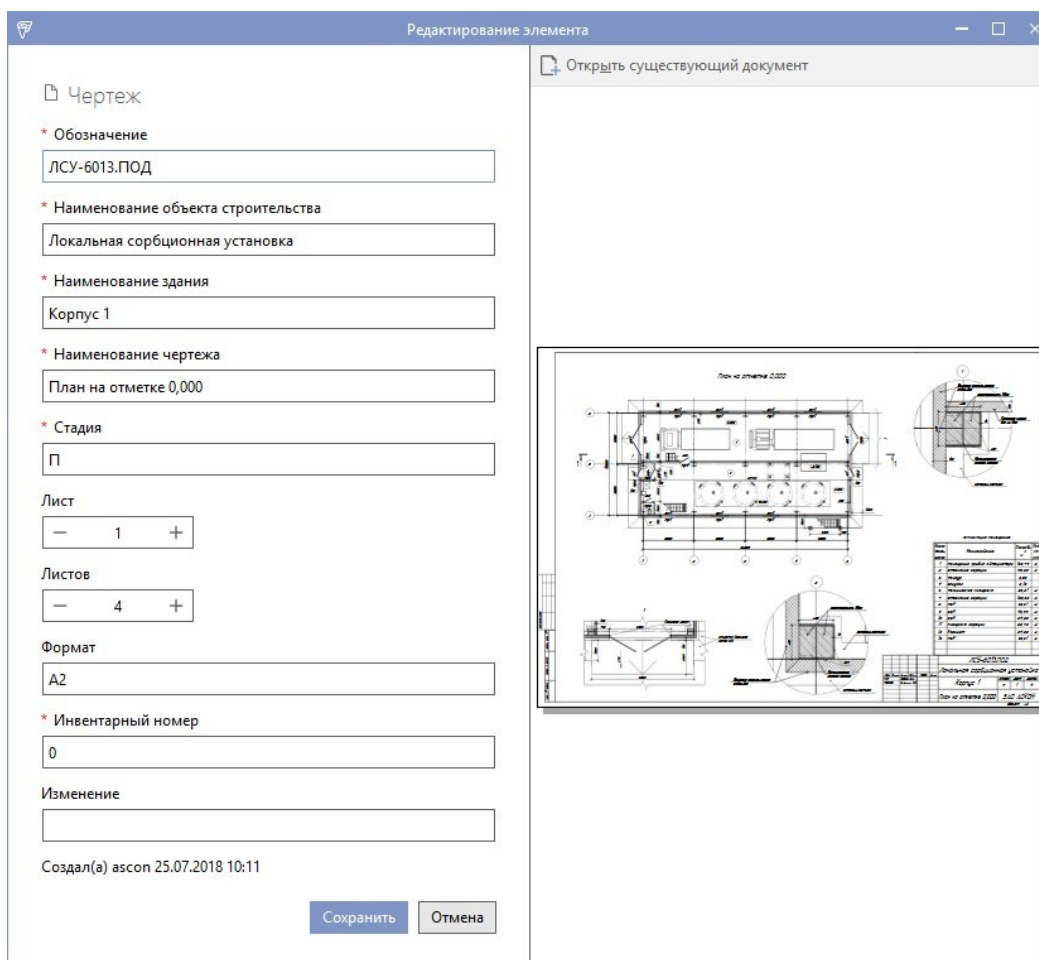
Редактирование элемента

Открыть существующий документ

Чертеж

* Обозначение

ЛСУ-6013.ПОД

* Наименование объекта строительства

Локальная сорбционная установка

* Наименование здания

Корпус 1

* Наименование чертежа

План на отметке 0,000

* Стадия

П

Лист

— 1 +

Листов

— 4 +

Формат

А2

* Инвентарный номер

0

Изменение

Создал(а) ascon 25.07.2018 10:11

Сохранить Отмена

План на отметке 0,000

ЛСУ-6013.ПОД

Локальная сорбционная установка

Корпус 1

План на отметке 0,000